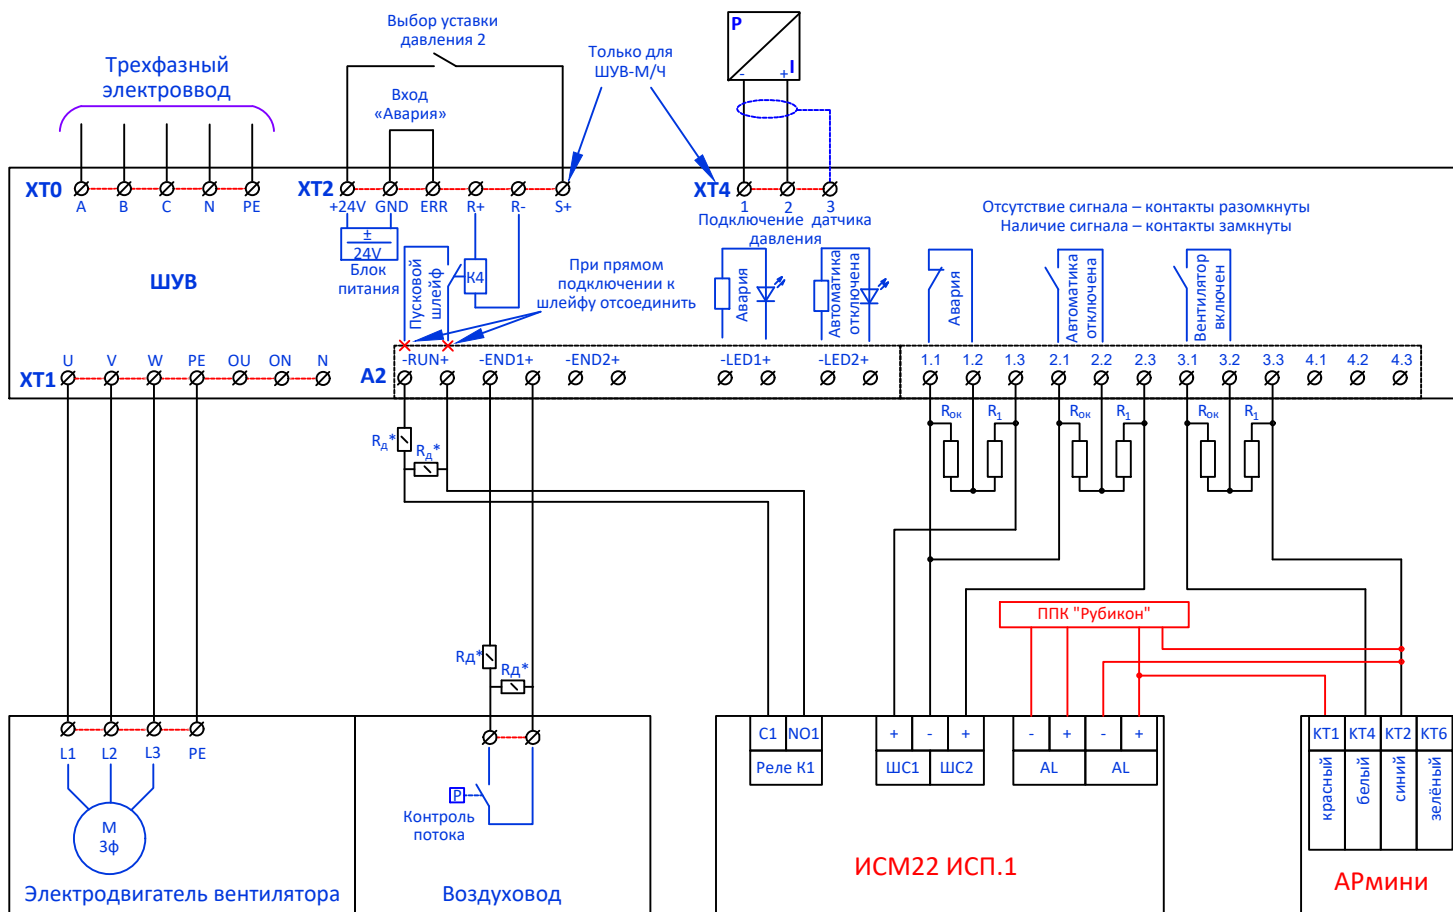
Трехфазный электроввод

Выбор уставки давления 2

Вход «Авария»

Только для ШУВ-М/Ч

P

- +I

XT0 A B C N PE

XT2 +24V GND ERR R+ R- S+

XT4 1 2 3

Подключение датчика давления

Отсутствие сигнала – контакты разомкнуты
Наличие сигнала – контакты замкнуты

± 24V Блок питания

ШУВ

Пусковой шлейф

K4

При прямом подключении к шлейфу отсоединить

Авария

Автоматика отключена

Авария

Автоматика отключена

Вентилятор включен

XT1 U V W PE OU ON N

A2 -RUN+ -END1+ -END2+ -LED1+ -LED2+ 1.1 1.2 1.3 2.1 2.2 2.3 3.1 3.2 3.3 4.1 4.2 4.3

$R_{ок}$ $R_1$ $R_{ок}$ $R_1$ $R_{ок}$ $R_1$

$R_д$* $R_д$*

Rд* Rд*

ППК "Рубикон"

L1 L2 L3 PE

M 3ф

Электродвигатель вентилятора

P

Контроль потока

Воздуховод

C1 NO1
Реле K1

+ - +
ШС1 ШС2

- + - +
AL AL

ИСМ22 ИСП.1

KT1 KT4 KT2 KT6
красный белый синий зелёный

АРмини